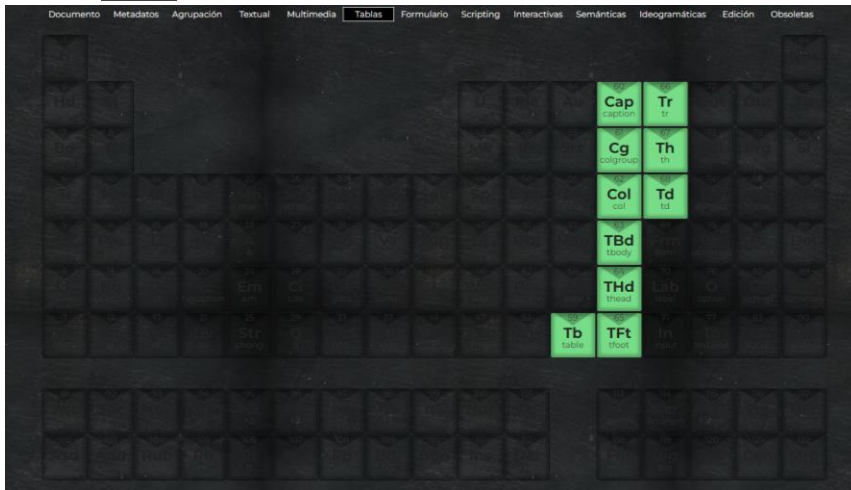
Documento Metadatos Agrupación Textual Multimedia Tablas Formulario Scripting Interactivas Semánticas Ideogramáticas Edición Obsoletas

Cap
caption

Tr
tr

Cg
colgroup

Th
th

Col
col

Td
td

TBd
tbody

THd
thead

Tb
table

TFt
tfoot